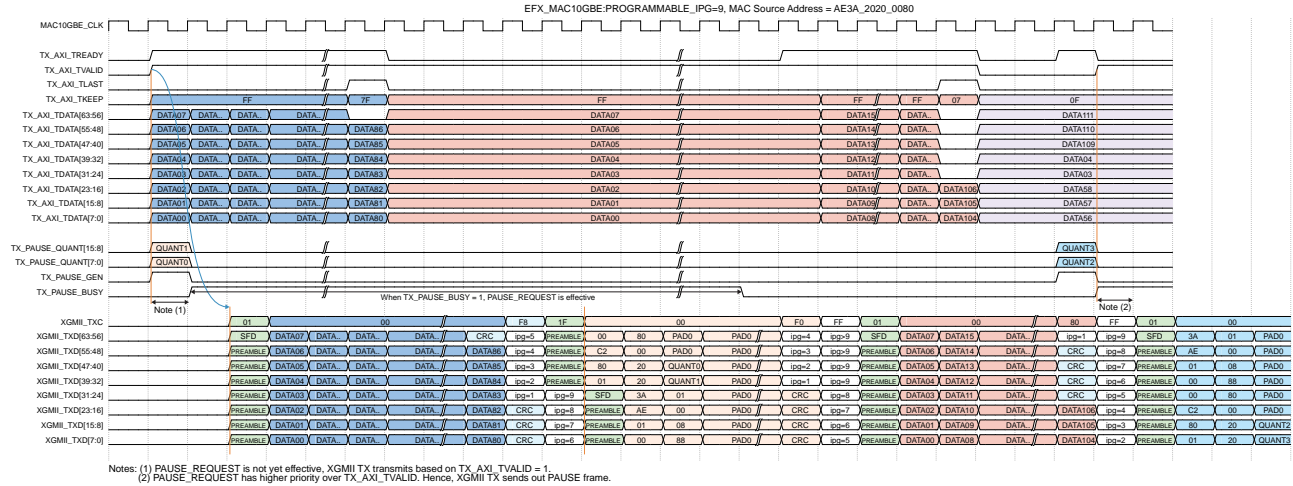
EFX_MAC10GBE:PROGRAMMABLE_IPG=9, MAC Source Address = AE3A_2020_0080

MAC10GBE_CLK
TX_AXI_TREADY
TX_AXI_TVALID
TX_AXI_TLAST
TX_AXI_TKEEP
TX_AXI_TDATA[63:56]
TX_AXI_TDATA[55:48]
TX_AXI_TDATA[47:40]
TX_AXI_TDATA[39:32]
TX_AXI_TDATA[31:24]
TX_AXI_TDATA[23:16]
TX_AXI_TDATA[15:8]
TX_AXI_TDATA[7:0]

FF 7F FF FF FF 07 0F
DATA07 DATA.. DATA.. DATA.. DATA15 DATA.. DATA111
DATA06 DATA.. DATA.. DATA.. DATA86 DATA06 DATA14 DATA.. DATA110
DATA05 DATA.. DATA.. DATA.. DATA85 DATA05 DATA13 DATA.. DATA109
DATA04 DATA.. DATA.. DATA.. DATA84 DATA04 DATA12 DATA.. DATA04
DATA03 DATA.. DATA.. DATA.. DATA83 DATA03 DATA11 DATA.. DATA03
DATA02 DATA.. DATA.. DATA.. DATA82 DATA02 DATA10 DATA.. DATA106 DATA58
DATA01 DATA.. DATA.. DATA.. DATA81 DATA01 DATA09 DATA.. DATA105 DATA57
DATA00 DATA.. DATA.. DATA.. DATA80 DATA00 DATA08 DATA.. DATA104 DATA56

TX_PAUSE_QUANT[15:8] QUANT1 QUANT3
TX_PAUSE_QUANT[7:0] QUANT0 QUANT2
TX_PAUSE_GEN
TX_PAUSE_BUSY
When TX_PAUSE_BUSY = 1, PAUSE_REQUEST is effective
Note (1)
Note (2)

XGMII_TXC 01 00 F8 1F 00 F0 FF 01 00 80 FF 01 00
XGMII_TXD[63:56] SFD DATA07 DATA.. DATA.. DATA.. CRC ipg=5 PREAMBLE 00 80 PAD0 PAD0 ipg=4 ipg>9 SFD DATA07 DATA15 DATA.. ipg=1 ipg=9 SFD 3A 01 PAD0
XGMII_TXD[55:48] PREAMBLE DATA06 DATA.. DATA.. DATA.. DATA86 ipg=4 PREAMBLE C2 00 PAD0 PAD0 ipg=3 ipg>9 PREAMBLE DATA06 DATA14 DATA.. CRC ipg=8 PREAMBLE AE 00 PAD0
XGMII_TXD[47:40] PREAMBLE DATA05 DATA.. DATA.. DATA.. DATA85 ipg=3 PREAMBLE 80 20 QUANT0 PAD0 ipg=2 ipg>9 PREAMBLE DATA05 DATA13 DATA.. CRC ipg=7 PREAMBLE 01 08 PAD0
XGMII_TXD[39:32] PREAMBLE DATA04 DATA.. DATA.. DATA.. DATA84 ipg=2 PREAMBLE 01 20 QUANT1 PAD0 ipg=1 ipg=9 PREAMBLE DATA04 DATA12 DATA.. CRC ipg=6 PREAMBLE 00 88 PAD0
XGMII_TXD[31:24] PREAMBLE DATA03 DATA.. DATA.. DATA.. DATA83 ipg=1 ipg=9 SFD 3A 01 PAD0 CRC ipg=8 PREAMBLE DATA03 DATA11 DATA.. CRC ipg=5 PREAMBLE 00 80 PAD0
XGMII_TXD[23:16] PREAMBLE DATA02 DATA.. DATA.. DATA.. DATA82 CRC ipg=8 PREAMBLE AE 00 PAD0 CRC ipg=7 PREAMBLE DATA02 DATA10 DATA.. DATA106 ipg=4 PREAMBLE C2 00 PAD0
XGMII_TXD[15:8] PREAMBLE DATA01 DATA.. DATA.. DATA.. DATA81 CRC ipg=7 PREAMBLE 01 08 PAD0 CRC ipg=6 PREAMBLE DATA01 DATA09 DATA.. DATA105 ipg=3 PREAMBLE 80 20 QUANT2
XGMII_TXD[7:0] PREAMBLE DATA00 DATA.. DATA.. DATA.. DATA80 CRC ipg=6 PREAMBLE 00 88 PAD0 CRC ipg=5 PREAMBLE DATA00 DATA08 DATA.. DATA104 ipg=2 PREAMBLE 01 20 QUANT3

Notes: (1) PAUSE_REQUEST is not yet effective, XGMII TX transmits based on TX_AXI_TVALID = 1.
(2) PAUSE_REQUEST has higher priority over TX_AXI_TVALID. Hence, XGMII TX sends out PAUSE frame.